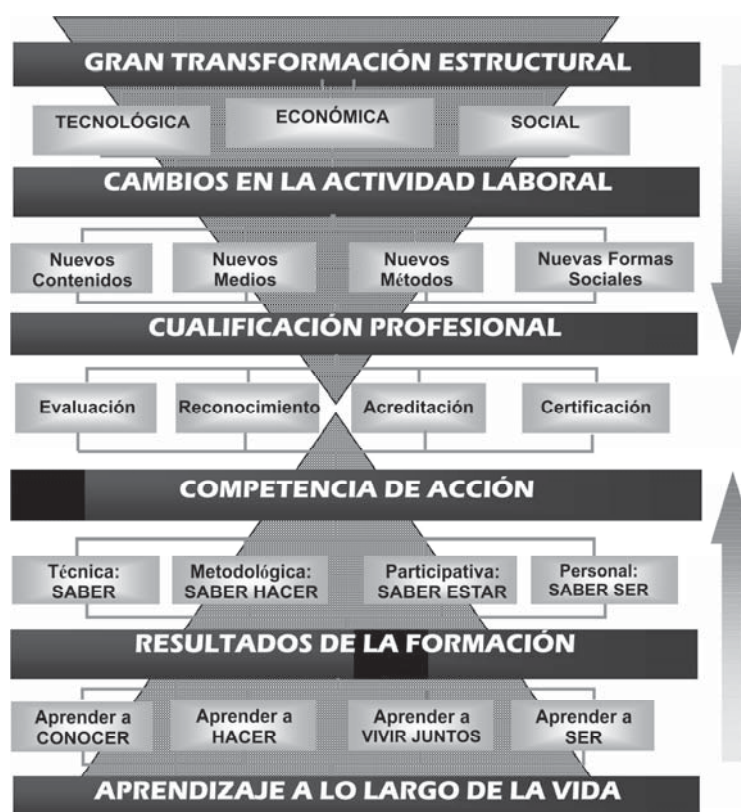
GRAN TRANSFORMACIÓN ESTRUCTURAL

TECNOLÓGICA

ECONÓMICA

SOCIAL

CAMBIOS EN LA ACTIVIDAD LABORAL

Nuevos Contenidos

Nuevos Medios

Nuevos Métodos

Nuevas Formas Sociales

CUALIFICACIÓN PROFESIONAL

Evaluación

Reconocimiento

Acreditación

Certificación

COMPETENCIA DE ACCIÓN

Técnica: SABER

Metodológica: SABER HACER

Participativa: SABER ESTAR

Personal: SABER SER

RESULTADOS DE LA FORMACIÓN

Aprender a CONOCER

Aprender a HACER

Aprender a VIVIR JUNTOS

Aprender a SER

APRENDIZAJE A LO LARGO DE LA VIDA